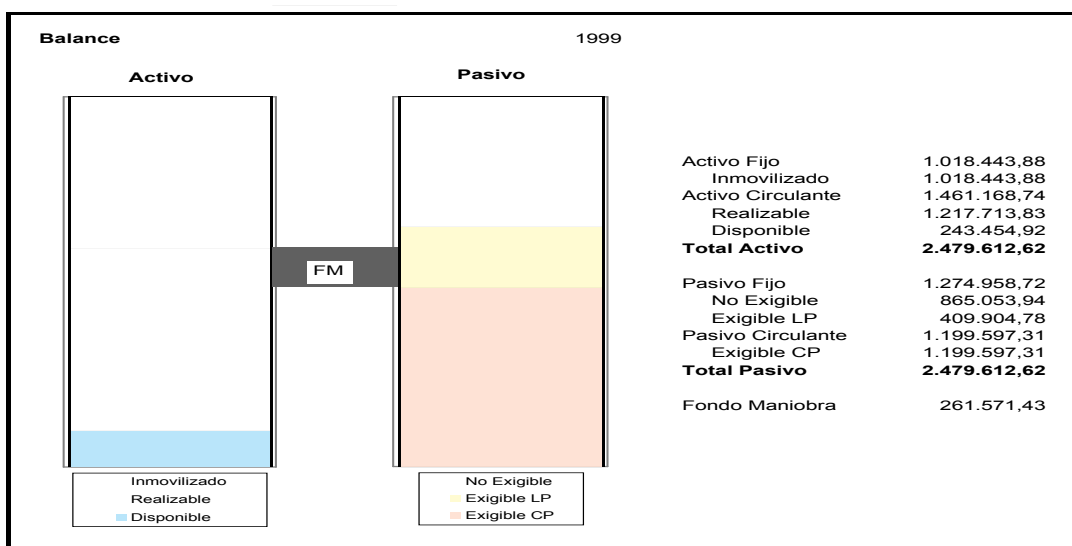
Balance

1999

Activo

Pasivo

FM

| | |
|---|---|
| Activo Fijo | 1.018.443,88 |
| Inmovilizado | 1.018.443,88 |
| Activo Circulante | 1.461.168,74 |
| Realizable | 1.217.713,83 |
| Disponible | 243.454,92 |
| **Total Activo** | **2.479.612,62** |
| Pasivo Fijo | 1.274.958,72 |
| No Exigible | 865.053,94 |
| Exigible LP | 409.904,78 |
| Pasivo Circulante | 1.199.597,31 |
| Exigible CP | 1.199.597,31 |
| **Total Pasivo** | **2.479.612,62** |
| Fondo Maniobra | 261.571,43 |

Inmovilizado
Realizable
Disponible

No Exigible
Exigible LP
Exigible CP